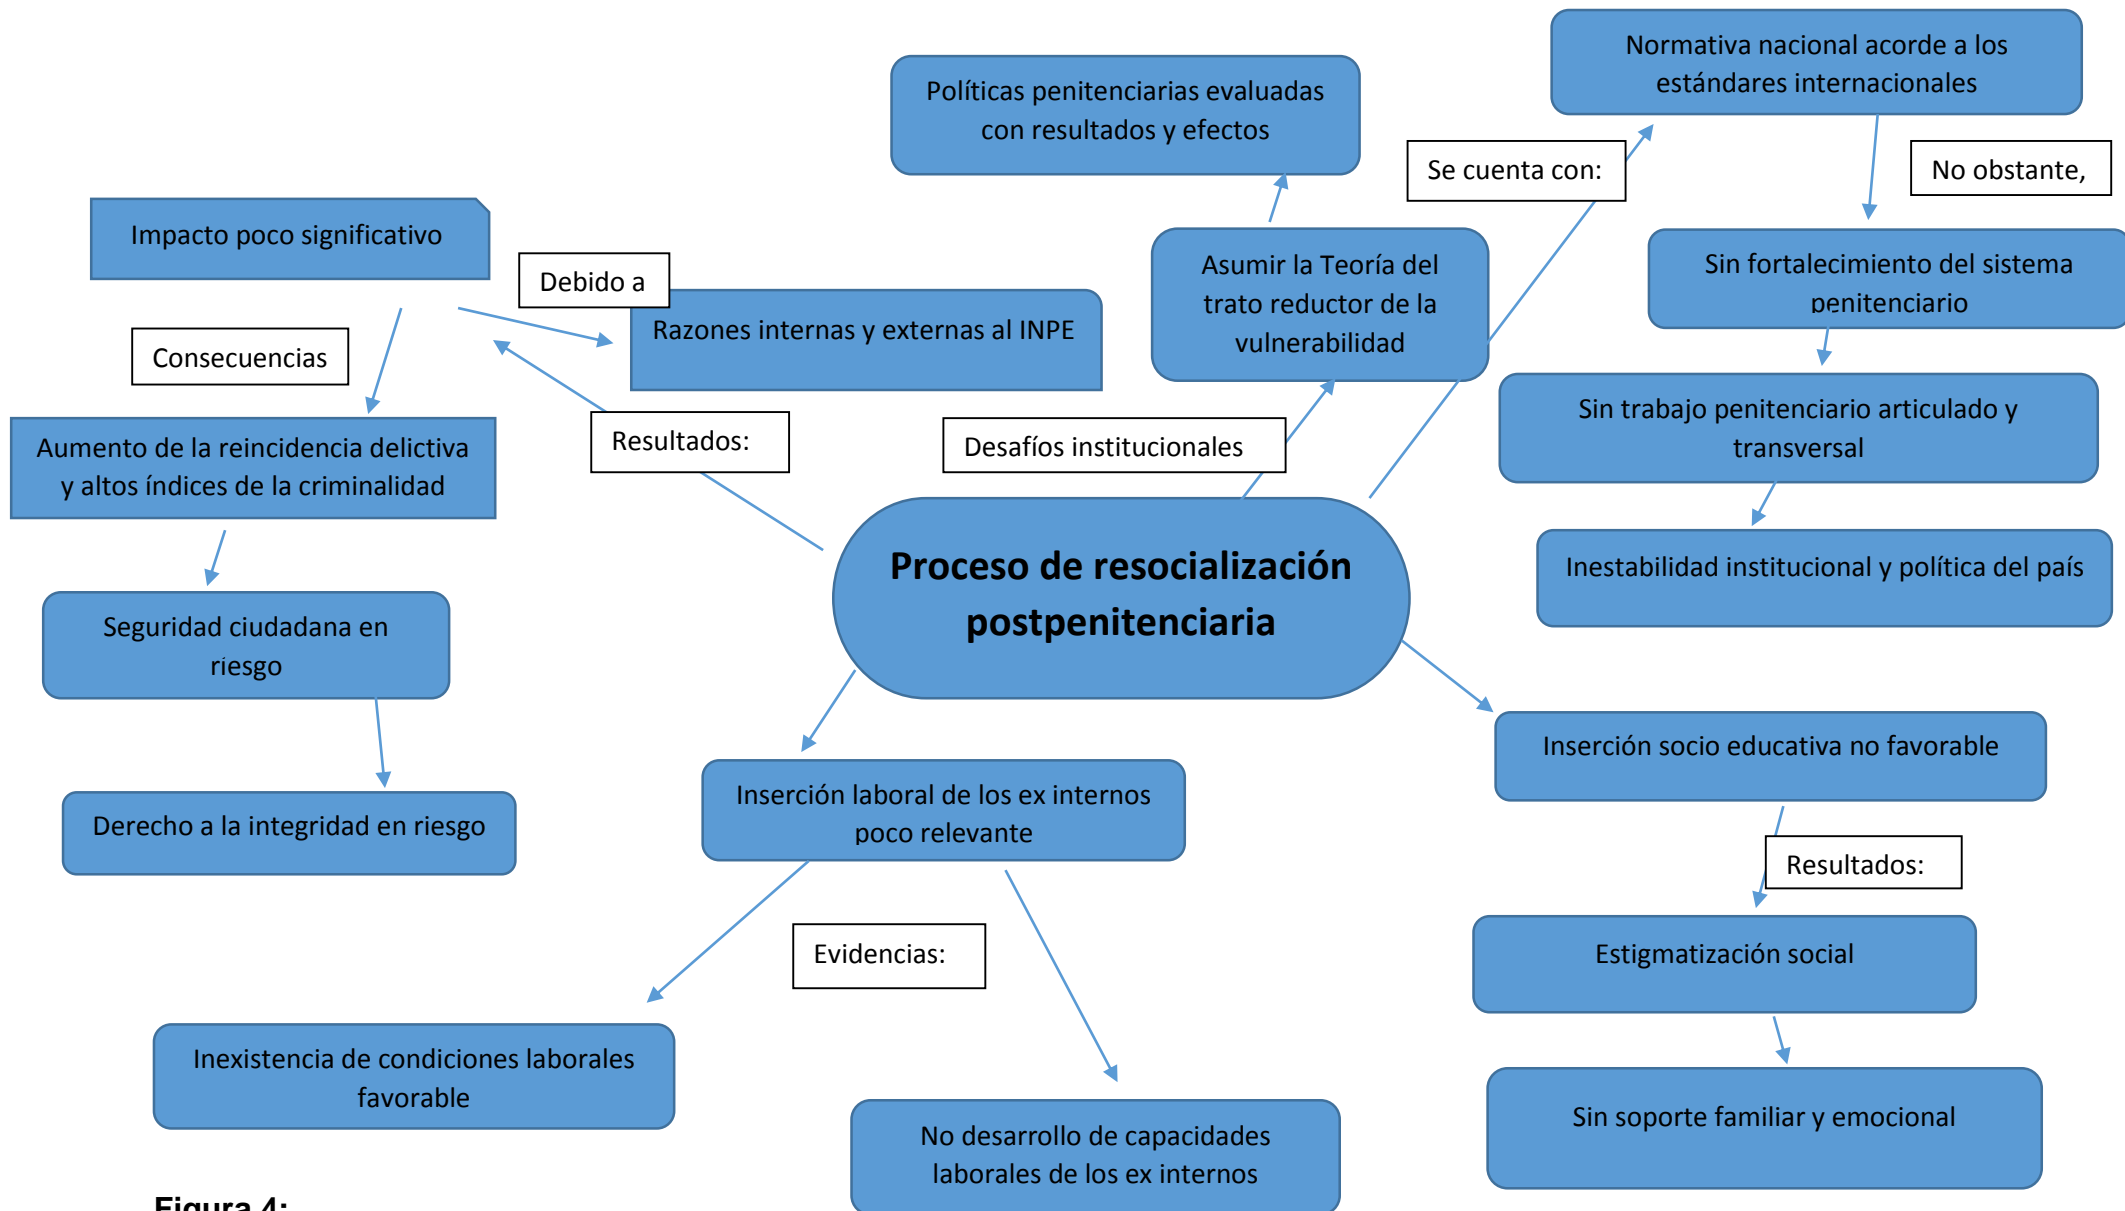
Normativa nacional acorde a los estándares internacionales

Políticas penitenciarias evaluadas con resultados y efectos

Se cuenta con:

No obstante,

Impacto poco significativo

Debido a

Razones internas y externas al INPE

Asumir la Teoría del trato reductor de la vulnerabilidad

Sin fortalecimiento del sistema penitenciario

Consecuencias

Sin trabajo penitenciario articulado y transversal

Aumento de la reincidencia delictiva y altos índices de la criminalidad

Resultados:

Desafíos institucionales

Inestabilidad institucional y política del país

Proceso de resocialización postpenitenciaria

Seguridad ciudadana en riesgo

Inserción socio educativa no favorable

Inserción laboral de los ex internos poco relevante

Derecho a la integridad en riesgo

Resultados:

Estigmatización social

Evidencias:

Inexistencia de condiciones laborales favorable

Sin soporte familiar y emocional

No desarrollo de capacidades laborales de los ex internos

Figura 4: